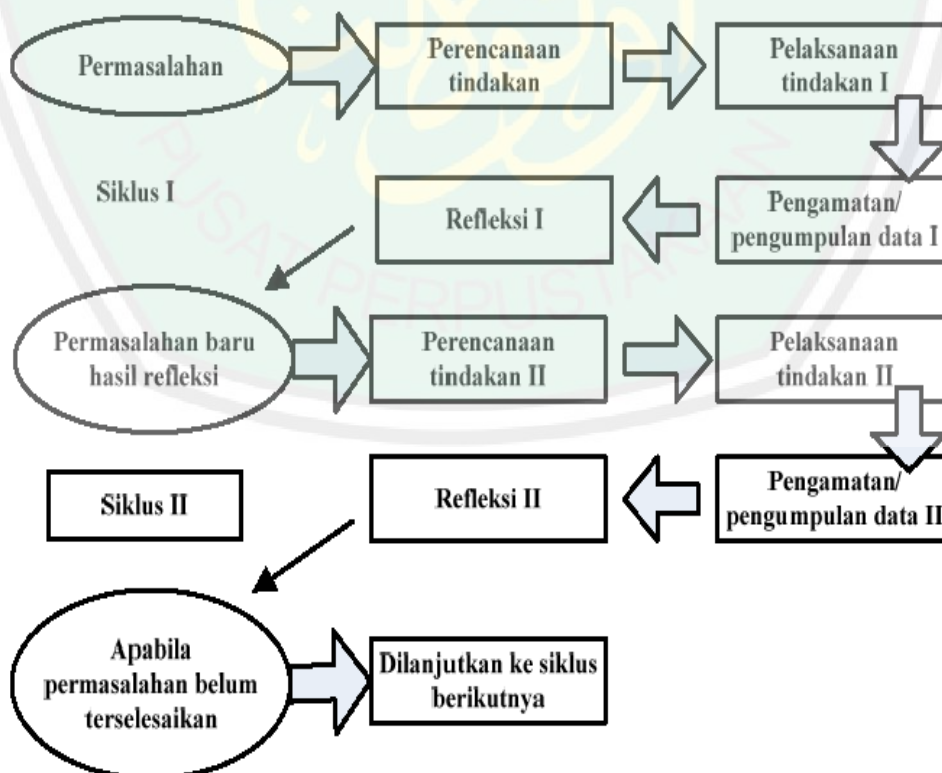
Permasalahan

Perencanaan tindakan

Pelaksanaan tindakan I

Siklus I

Refleksi I

Pengamatan/ pengumpulan data I

Permasalahan baru hasil refleksi

Perencanaan tindakan II

Pelaksanaan tindakan II

Siklus II

Refleksi II

Pengamatan/ pengumpulan data II

Apabila permasalahan belum terselesaikan

Dilanjutkan ke siklus berikutnya

PUSAT PERPUSTAKAAN